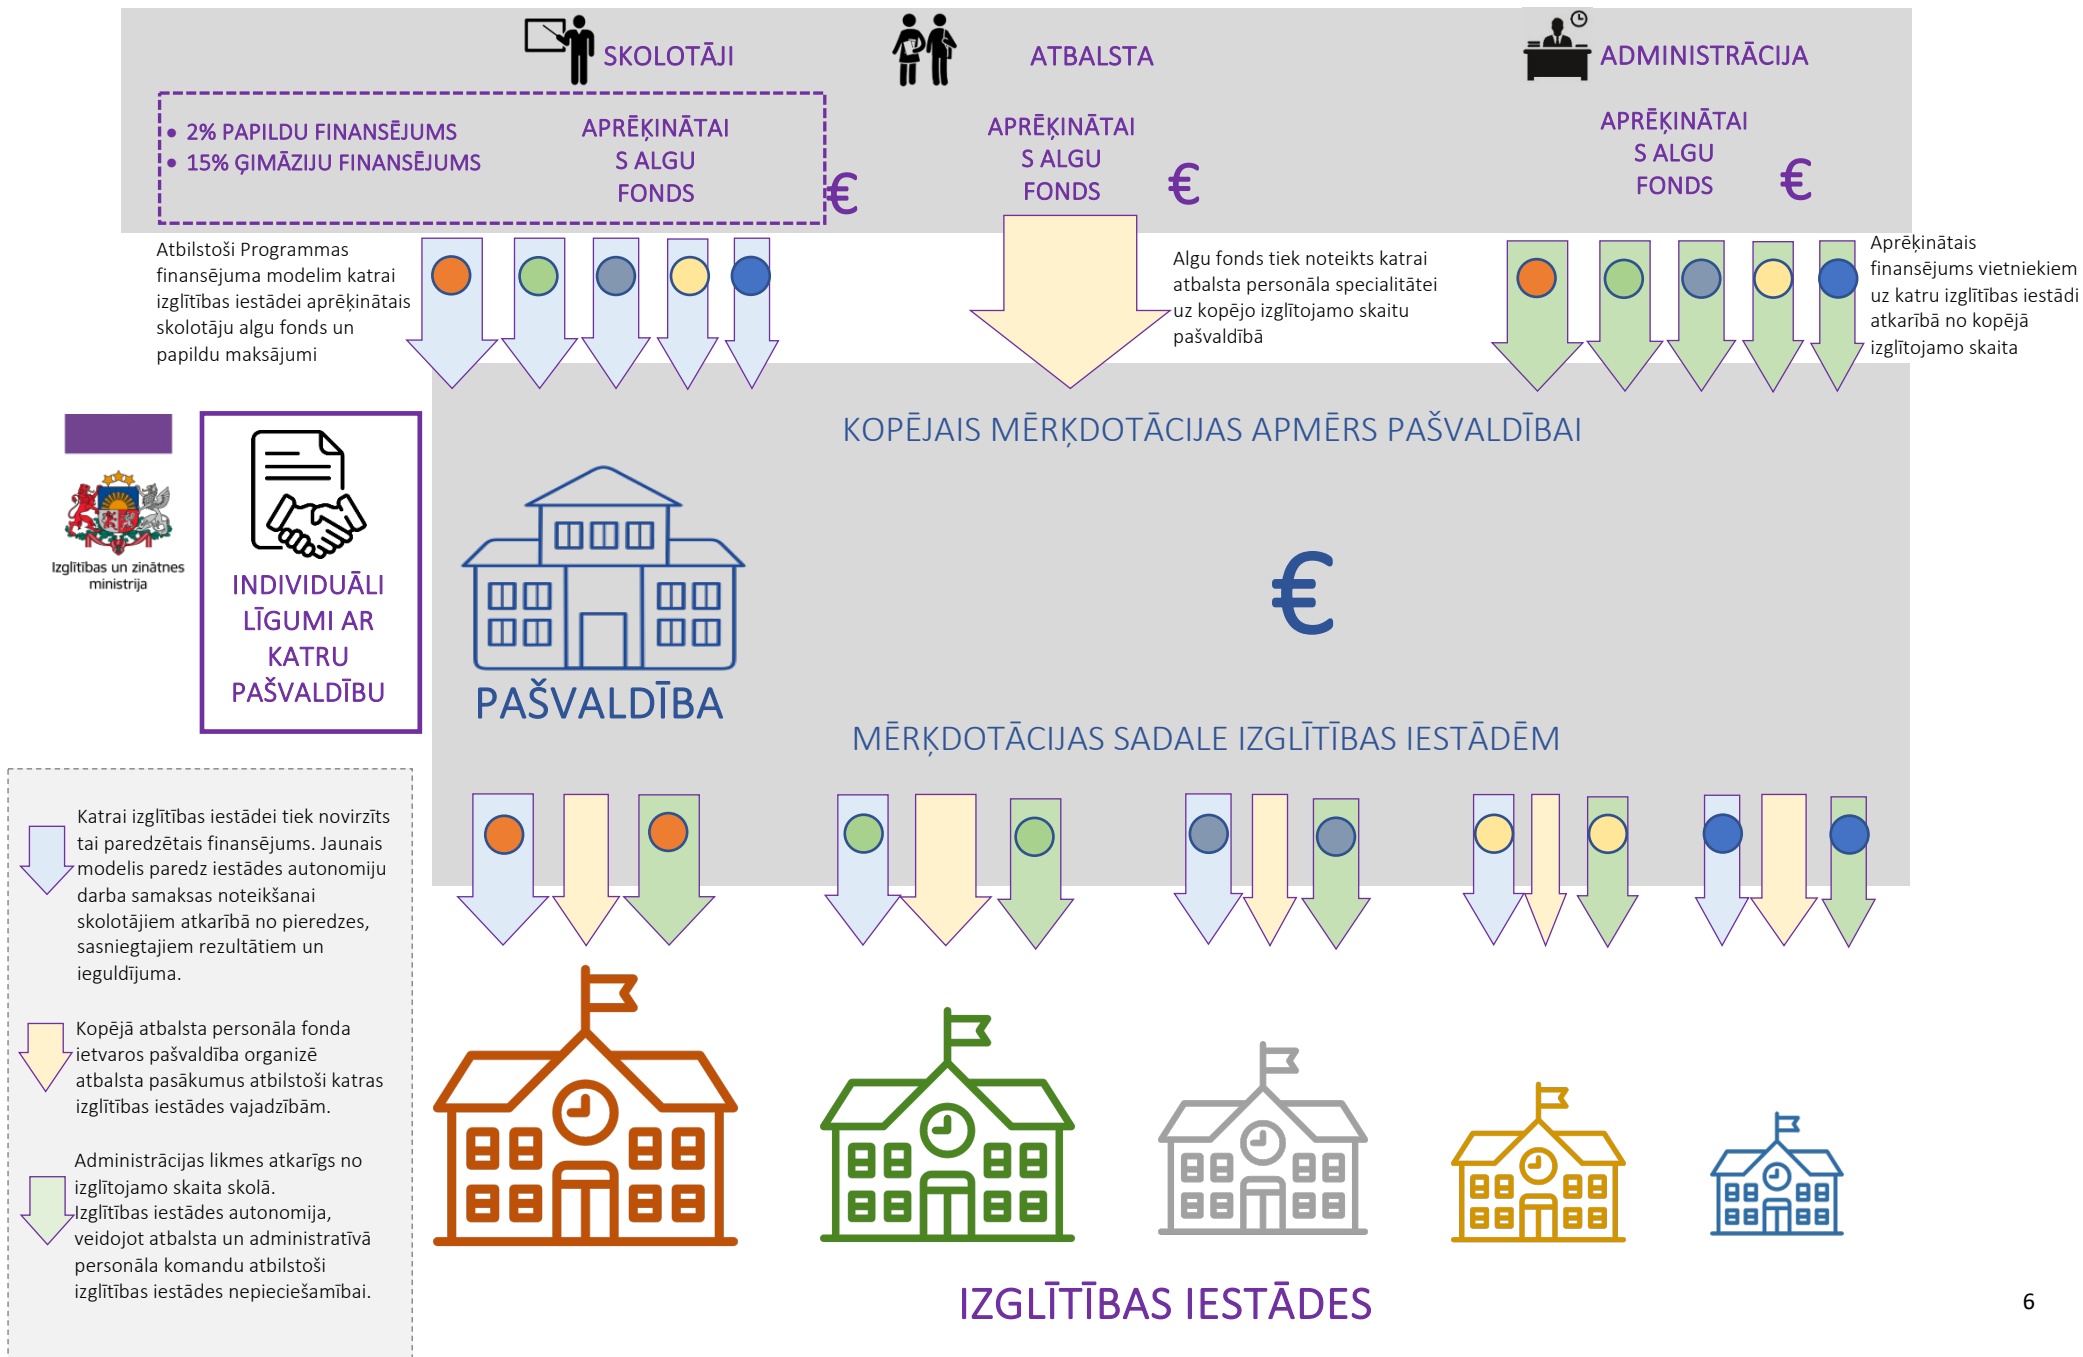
SKOLOTĀJI

ATBALSTA

ADMINISTRĀCIJA

• 2% PAPILDU FINANSĒJUMS
• 15% ĢIMĀZIJU FINANSĒJUMS

APRĒĶINĀTAI S ALGU FONDS €

APRĒĶINĀTAI S ALGU FONDS €

APRĒĶINĀTAI S ALGU FONDS €

Atbilstoši Programmas finansējuma modelim katrai izglītības iestādei aprēķinātais skolotāju algu fonds un papildu maksājumi

Algu fonds tiek noteikts katrai atbalsta personāla specialitātei uz kopējo izglītojamo skaitu pašvaldībā

Aprēķinātais finansējums vietniekiem uz katru izglītības iestādi atkarībā no kopējā izglītojamo skaita

KOPĒJAIS MĒRĶDOTĀCIJAS APMĒRS PAŠVALDĪBAI

Izglītības un zinātnes ministrija

INDIVIDUĀLI LĪGUMI AR KATRU PAŠVALDĪBU

PAŠVALDĪBA

€

MĒRĶDOTĀCIJAS SADALE IZGLĪTĪBAS IESTĀDĒM

Katrai izglītības iestādei tiek novirzīts tai paredzētais finansējums. Jaunais modelis paredz iestādes autonomiju darba samaksas noteikšanai skolotājiem atkarībā no pieredzes, sasniegtajiem rezultātiem un ieguldījuma.

Kopējā atbalsta personāla fonda ietvaros pašvaldība organizē atbalsta pasākumus atbilstoši katras izglītības iestādes vajadzībām.

Administrācijas likmes atkarīgs no izglītojamo skaita skolā.
Izglītības iestādes autonomija, veidojot atbalsta un administratīvā personāla komandu atbilstoši izglītības iestādes nepieciešamībai.

IZGLĪTĪBAS IESTĀDES

6